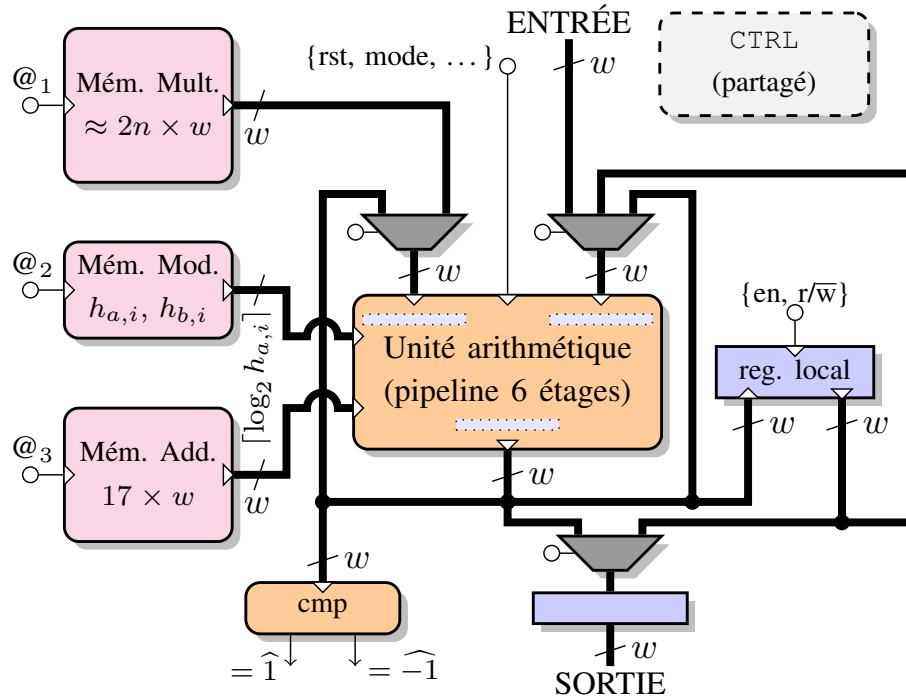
ENTRÉE

CTRL
(partagé)

{rst, mode, ...}

$w$

$@_1$

Mém. Mult.
$\approx 2n \times w$

$w$

$w$

$w$

$@_2$

Mém. Mod.
$h_{a,i}, h_{b,i}$

$\lceil \log_2 h_{a,i} \rceil$

{en, r/$\overline{\text{w}}$}

Unité arithmétique
(pipeline 6 étages)

reg. local

$w$

$w$

$@_3$

Mém. Add.
$17 \times w$

$w$

$w$

$w$

cmp

$= \widehat{1}$

$= \widehat{-1}$

$w$

SORTIE